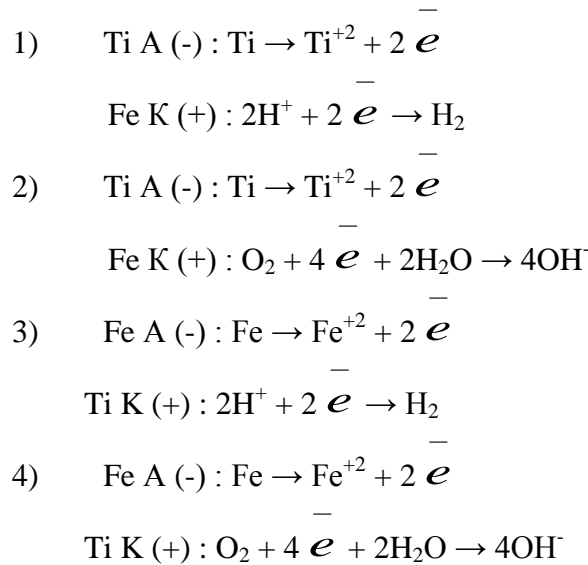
1) Ti A (-) : Ti $\rightarrow$ Ti$^{+2}$ + 2 $\bar{e}$

Fe K (+) : 2H$^{+}$ + 2 $\bar{e}$ $\rightarrow$ H$_2$

2) Ti A (-) : Ti $\rightarrow$ Ti$^{+2}$ + 2 $\bar{e}$

Fe K (+) : O$_2$ + 4 $\bar{e}$ + 2H$_2$O $\rightarrow$ 4OH$^{-}$

3) Fe A (-) : Fe $\rightarrow$ Fe$^{+2}$ + 2 $\bar{e}$

Ti K (+) : 2H$^{+}$ + 2 $\bar{e}$ $\rightarrow$ H$_2$

4) Fe A (-) : Fe $\rightarrow$ Fe$^{+2}$ + 2 $\bar{e}$

Ti K (+) : O$_2$ + 4 $\bar{e}$ + 2H$_2$O $\rightarrow$ 4OH$^{-}$